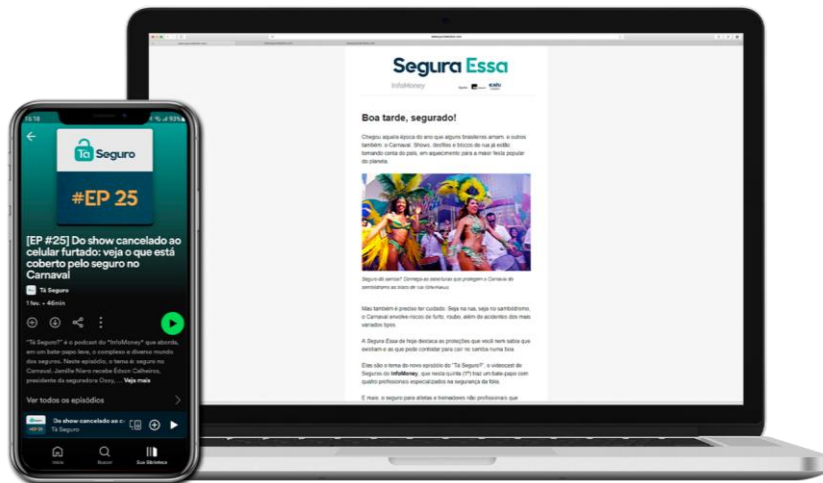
Segura Essa
InfoMoney

Boa tarde, segurado!

Chegou aquela época do ano que alguns brasileiros amam, e outros também: o Carnaval. Shows, desfiles e blocos de rua já estão tomando conta do país, em aquecimento para a maior festa popular do planeta.

Seguro do samba? Conheça as coberturas que protegem o Carnaval de sambistas ao bloco de rua (InfoMoney)

Mas também é preciso ter cuidado. Seja na rua, seja no sambódromo, o Carnaval envolve riscos de furto, roubo, além de acidentes dos mais variados tipos.

A Segura Essa de hoje destaca as proteções que você nem sabia que existiam e as que pode contratar para cair no samba numa boa.

Eles são o tema do novo episódio do "Tá Seguro?", o videocast de Seguros do InfoMoney, que nesta quinta (1º) traz um bate-papo com quatro profissionais especializados na segurança da folia.

E mais: o seguro para atletas e treinadores não profissionais que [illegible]

Tá Seguro

#EP 25

[EP #25] Do show cancelado ao celular furtado: veja o que está coberto pelo seguro no Carnaval

Tá Seguro
1 fev. • 46min

"Tá Seguro?" é o podcast do "InfoMoney" que aborda, em um bate papo leve, o complexo e diverso mundo dos seguros. Neste episódio, o tema é seguro no Carnaval. Jamille Niero recebe Edson Calheiros, presidente da seguradora Ozzy, ... Veja mais

Ver todos os episódios

Do show cancelado ao c
Tá Seguro

Início Buscar Sua Biblioteca